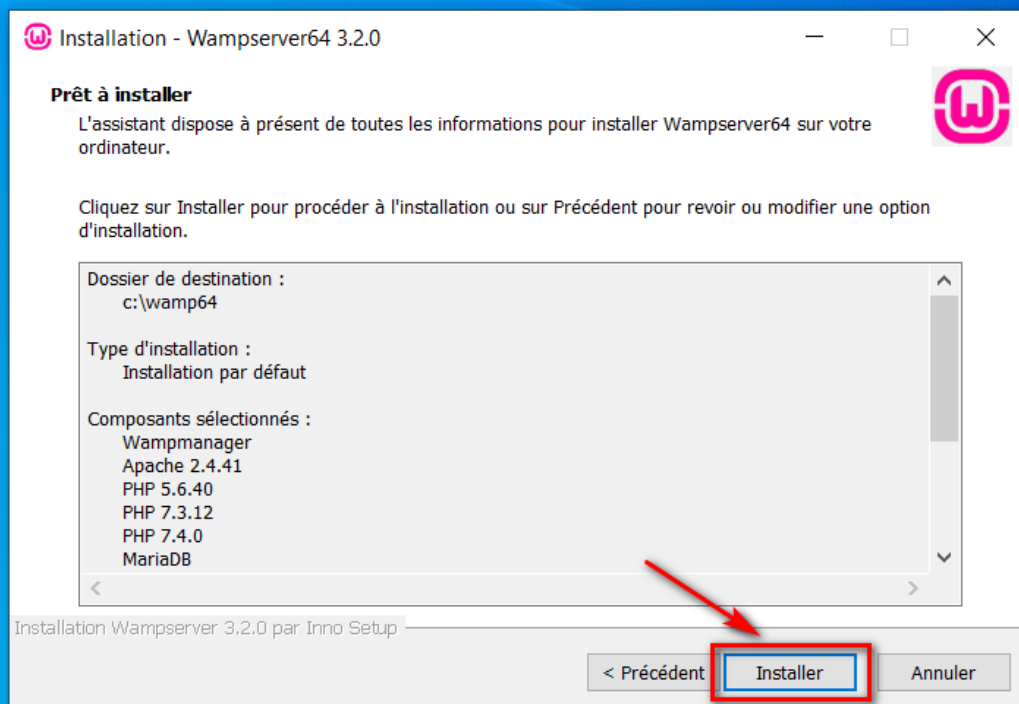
Installation - Wampserver64 3.2.0

Prêt à installer
L'assistant dispose à présent de toutes les informations pour installer Wampserver64 sur votre ordinateur.

Cliquez sur Installer pour procéder à l'installation ou sur Précédent pour revoir ou modifier une option d'installation.

Dossier de destination :
c:\wamp64

Type d'installation :
Installation par défaut

Composants sélectionnés :
Wampmanager
Apache 2.4.41
PHP 5.6.40
PHP 7.3.12
PHP 7.4.0
MariaDB

Installation Wampserver 3.2.0 par Inno Setup

< Précédent
Installer
Annuler